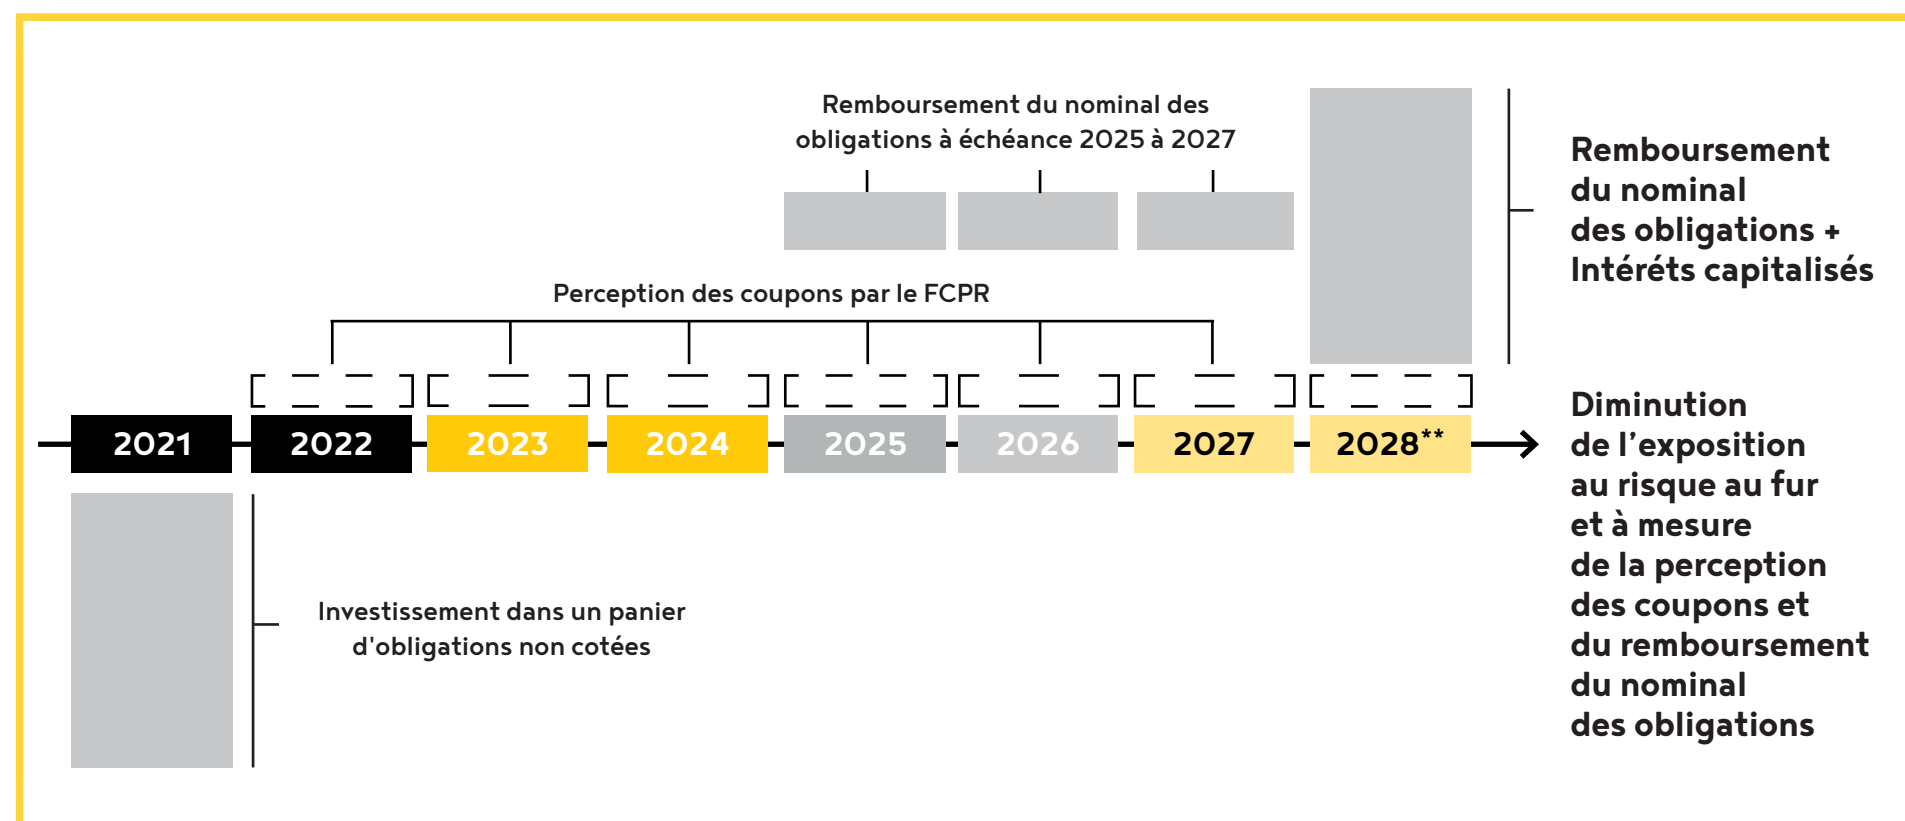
Remboursement du nominal des obligations à échéance 2025 à 2027

Remboursement du nominal des obligations + Intérêts capitalisés

Perception des coupons par le FCPR

2021 2022 2023 2024 2025 2026 2027 $2028^{**}$

Diminution de l'exposition au risque au fur et à mesure de la perception des coupons et du remboursement du nominal des obligations

Investissement dans un panier d'obligations non cotées